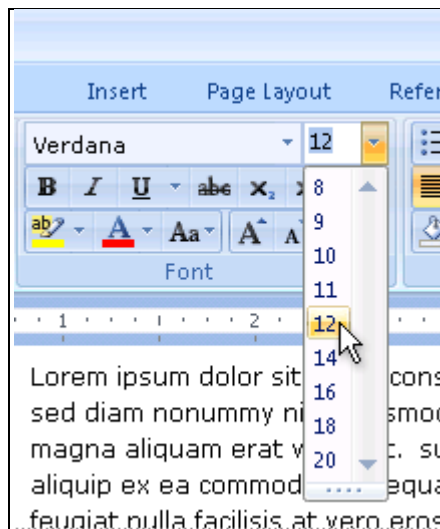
Insert Page Layout Refer

Verdana 12

B I U abe $x_2$

ab A Aa A A

Font

1 2

8
9
10
11
12
14
16
18
20

Lorem ipsum dolor sit cons
sed diam nonummy ni smod
magna aliquam erat v . su
aliquip ex ea commod equa
feugiat nulla facilisis at vero eros